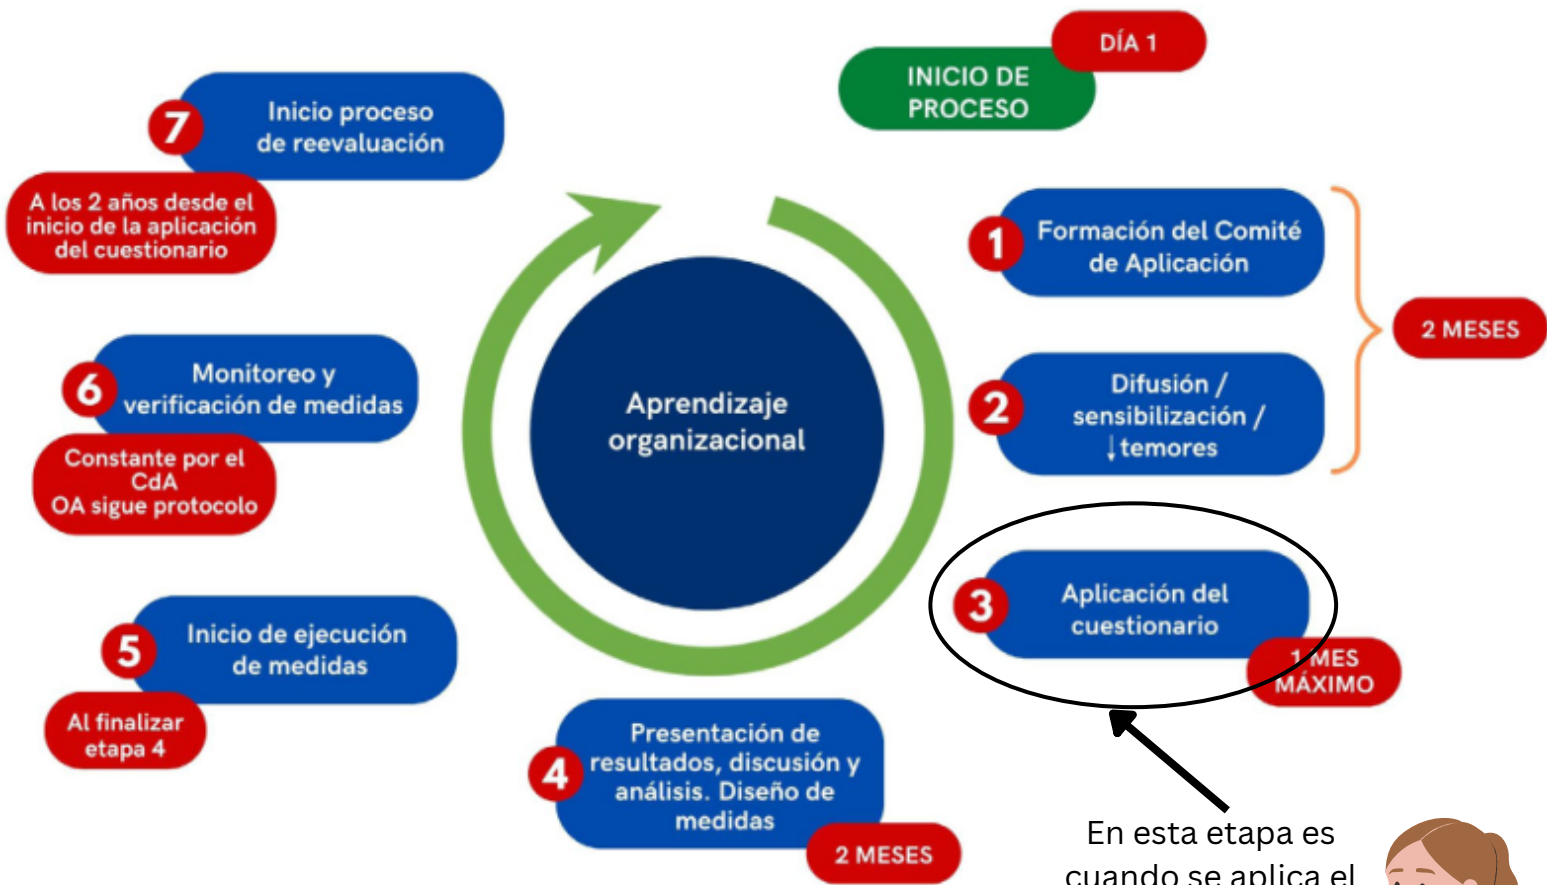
DÍA 1

INICIO DE PROCESO

1 Formación del Comité de Aplicación

2 Difusión / sensibilización / ↓temores

2 MESES

3 Aplicación del cuestionario

1 MES MÁXIMO

En esta etapa es cuando se aplica el

4 Presentación de resultados, discusión y análisis. Diseño de medidas

2 MESES

5 Inicio de ejecución de medidas

Al finalizar etapa 4

6 Monitoreo y verificación de medidas

Constante por el CdA
OA sigue protocolo

7 Inicio proceso de reevaluación

A los 2 años desde el inicio de la aplicación del cuestionario

Aprendizaje organizacional